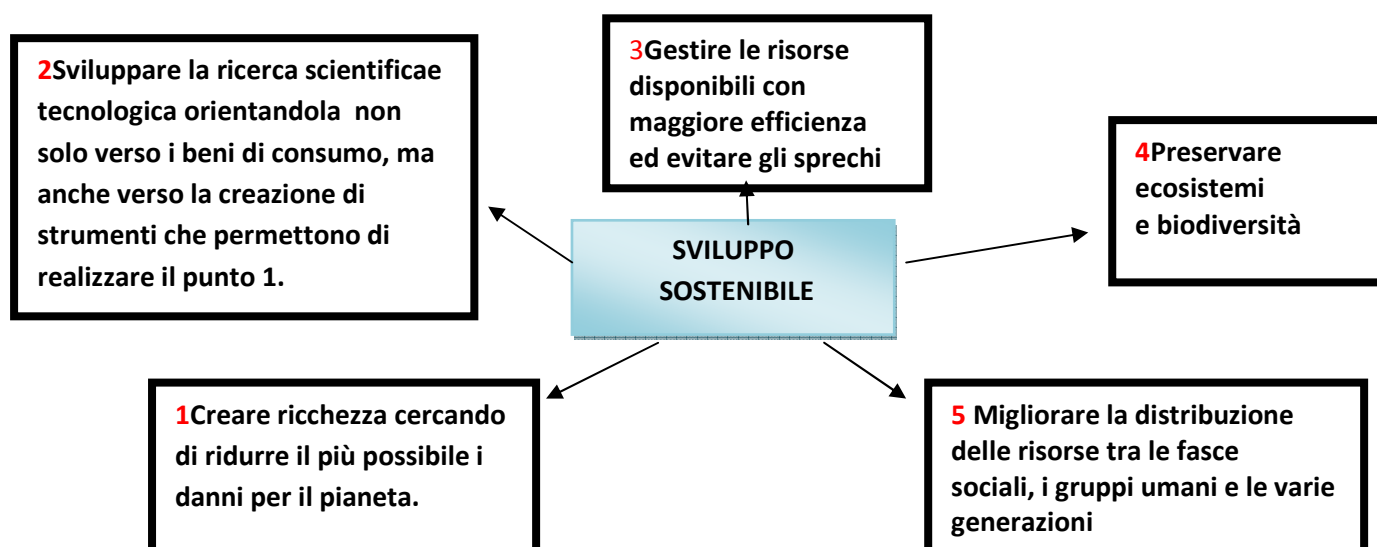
2Sviluppare la ricerca scientificae tecnologica orientandola non solo verso i beni di consumo, ma anche verso la creazione di strumenti che permettono di realizzare il punto 1.

3Gestire le risorse disponibili con maggiore efficienza ed evitare gli sprechi

4Preservare ecosistemi e biodiversità

SVILUPPO SOSTENIBILE

1Creare ricchezza cercando di ridurre il più possibile i danni per il pianeta.

5 Migliorare la distribuzione delle risorse tra le fasce sociali, i gruppi umani e le varie generazioni